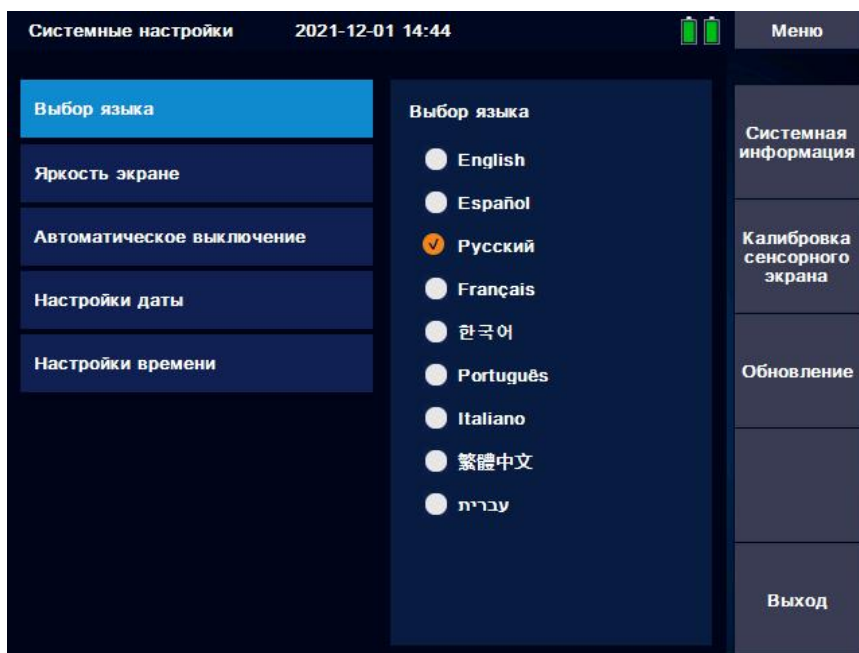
Системные настройки 2021-12-01 14:44

Меню

Выбор языка

Яркость экране

Автоматическое выключение

Настройки даты

Настройки времени

Выбор языка

English

Español

Русский

Français

한국어

Português

Italiano

繁體中文

עברית

Системная информация

Калибровка сенсорного экрана

Обновление

Выход